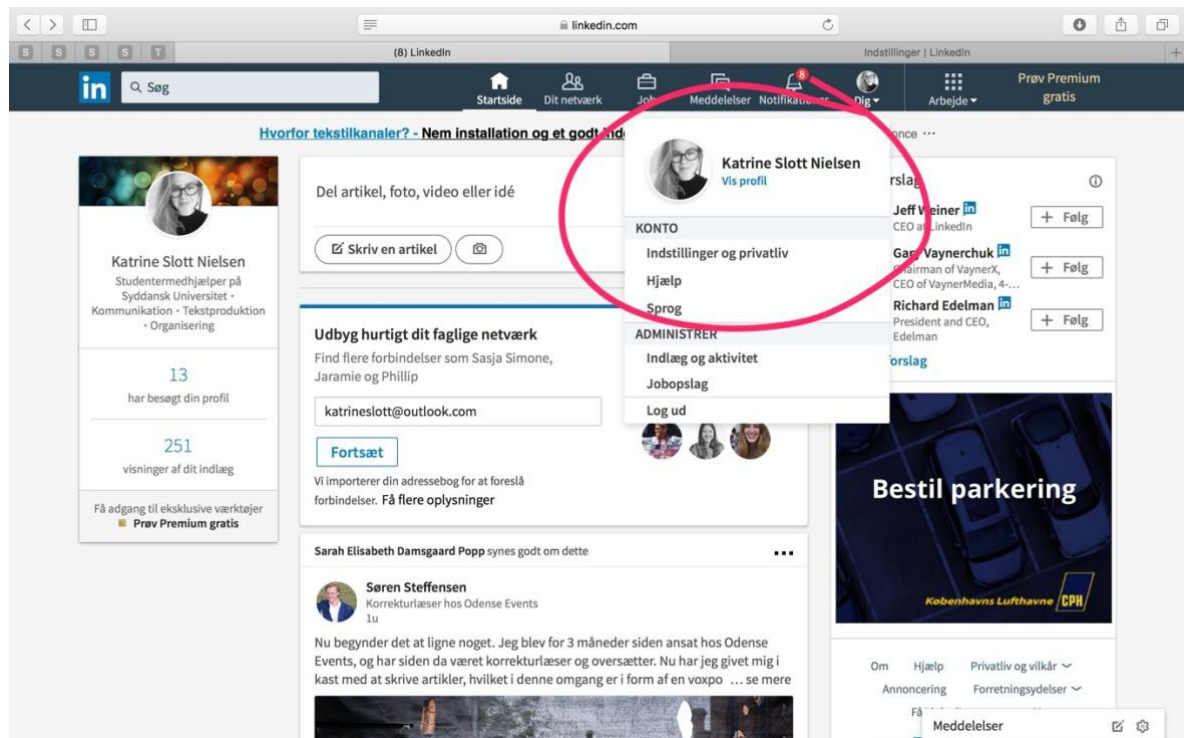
linkedin.com

S S S S T

(8) LinkedIn

Indstillinger | LinkedIn

in Søg

Startside Dit netværk Job Meddelelser Notifikationer 8 Dig Arbejde Prøv Premium gratis

Hvorfor tekstilkanaler? - Nem installation og et godt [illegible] ...nce ···

Katrine Slott Nielsen
Studentermedhjælper på Syddansk Universitet • Kommunikation • Tekstproduktion • Organisering

13
har besøgt din profil

251
visninger af dit indlæg

Få adgang til eksklusive værktøjer
Prøv Premium gratis

Del artikel, foto, video eller idé

Skriv en artikel

Udbyg hurtigt dit faglige netværk
Find flere forbindelser som Sasja Simone, Jaramie og Phillip

katrineslott@outlook.com

Fortsæt

Vi importerer din adressebog for at foreslå forbindelser. Få flere oplysninger

Sarah Elisabeth Damsgaard Popp synes godt om dette

Søren Steffensen
Korrekturlæser hos Odense Events
1u

Nu begynder det at ligne noget. Jeg blev for 3 måneder siden ansat hos Odense Events, og har siden da været korrekturlæser og oversætter. Nu har jeg givet mig i kast med at skrive artikler, hvilket i denne omgang er i form af en voxpo ... se mere

Katrine Slott Nielsen
Vis profil

KONTO
Indstillinger og privatliv
Hjælp
Sprog
ADMINISTRER
Indlæg og aktivitet
Jobopslag
Log ud

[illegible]rslag

Jeff Weiner
CEO at LinkedIn
+ Følg

Gary Vaynerchuk
Chairman of VaynerX, CEO of VaynerMedia, 4-...
+ Følg

Richard Edelman
President and CEO, Edelman
+ Følg

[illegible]forslag

Bestil parkering
Københavns Lufthavne CPH

Om Hjælp Privatliv og vilkår
Annoncering Forretningsydelser
Få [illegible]

Meddelelser